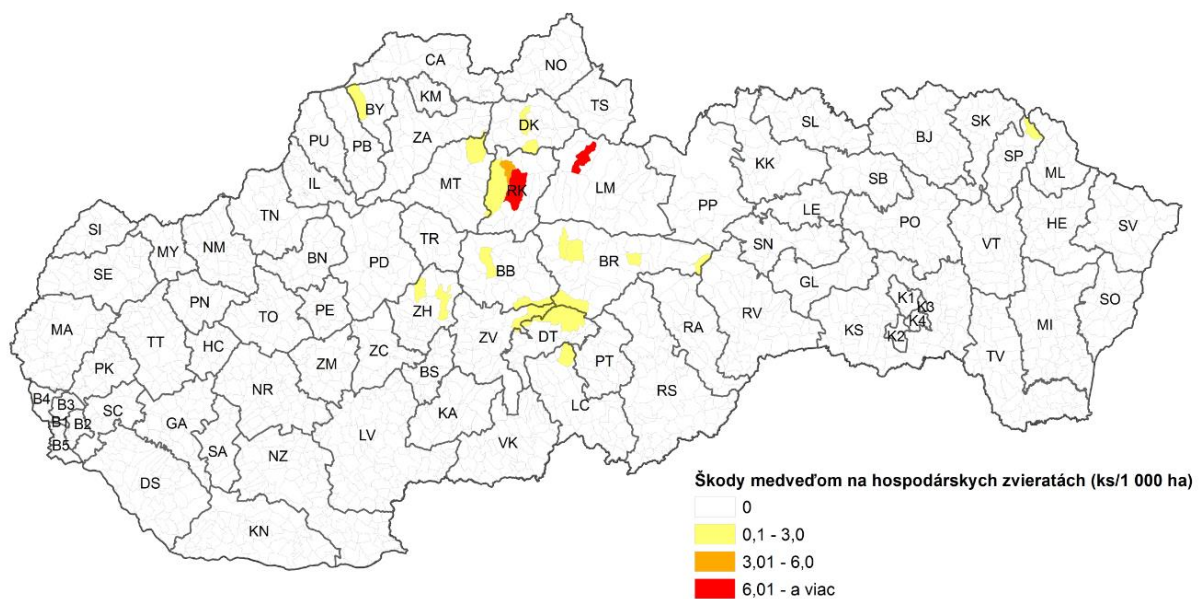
CA
NO
BY
KM
TS
DK
ZA
SL
SK
BJ
PU
PB
KK
SP
MT
RK
LM
SB
ML
IL
PP
TN
LE
HE
SV
SI
PO
MY
NM
BN
TR
SN
VT
SE
PD
BB
BR
GL
PN
PE
ZH
RA
RV
K1
K3
SO
MA
TO
K4
TT
KS
K2
DT
MI
ZC
ZV
ZM
HC
PT
TV
PK
BS
NR
B4
B3
SC
LC
RS
B1
B2
KA
GA
B5
LV
VK
SA
NZ
DS
KN

Škody medveďom na hospodárskych zvieratách (ks/1 000 ha)
0
0,1 - 3,0
3,01 - 6,0
6,01 - a viac